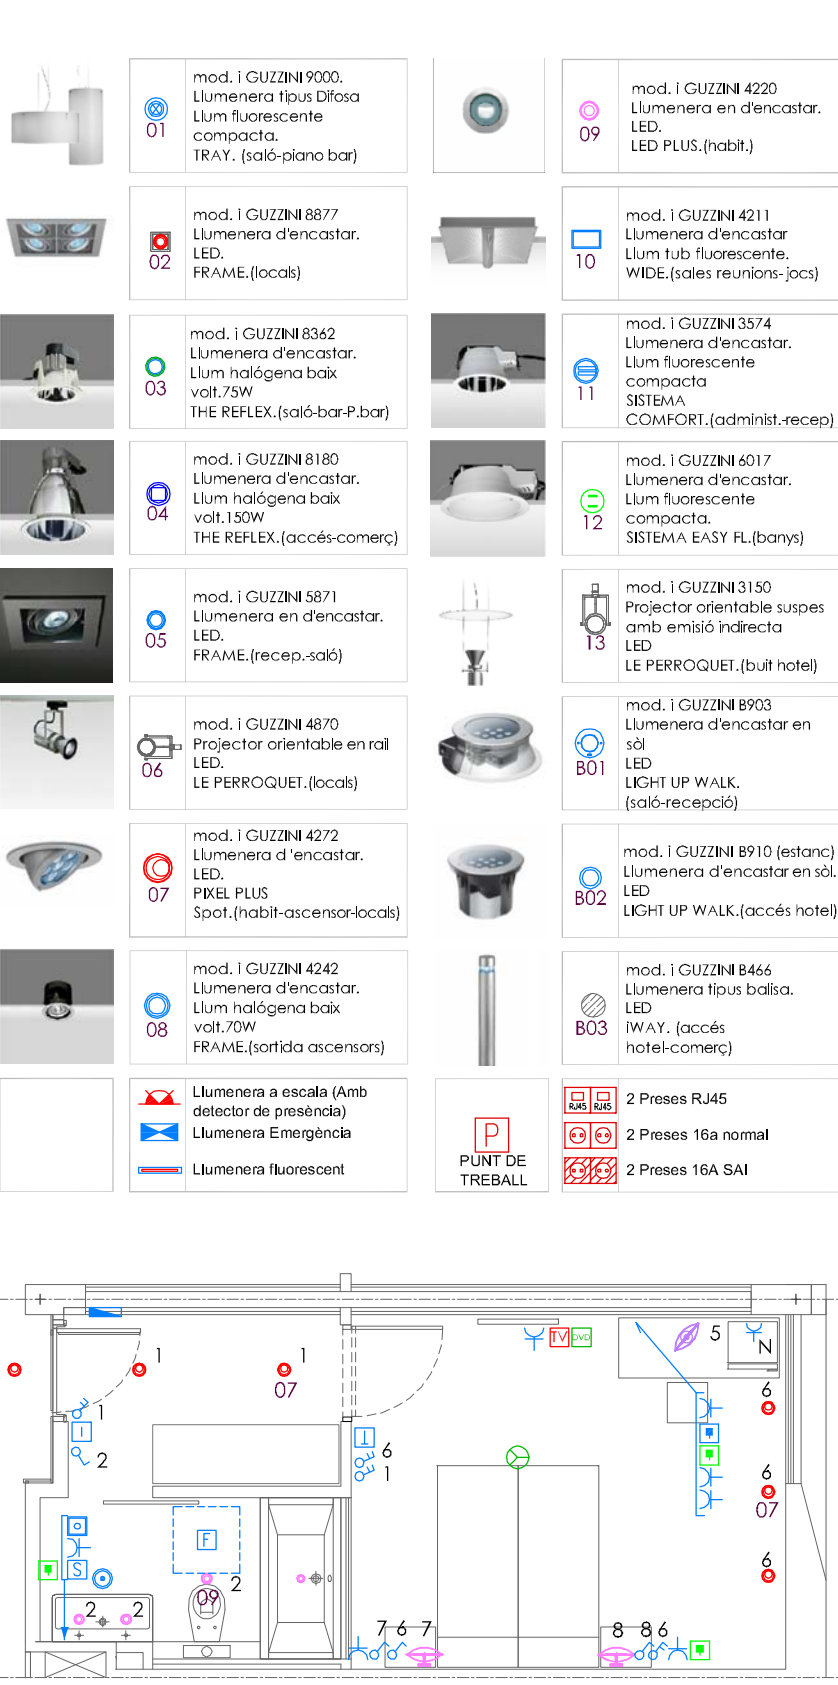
01 mod. i GUZZINI 9000. Llumenera tipus Difosa Llum fluorescente compacta. TRAY. (saló-piano bar)

09 mod. i GUZZINI 4220 Llumenera en d'encastar. LED. LED PLUS.(habit.)

02 mod. i GUZZINI 8877 Llumenera d'encastar. LED. FRAME.(locals)

10 mod. i GUZZINI 4211 Llumenera d'encastar Llum tub fluorescente. WIDE.(sales reunions-jocs)

03 mod. i GUZZINI 8362 Llumenera d'encastar. Llum halógena baix volt.75W THE REFLEX.(saló-bar-P.bar)

11 mod. i GUZZINI 3574 Llumenera d'encastar. Llum fluorescente compacta SISTEMA COMFORT.(administ.-recep)

04 mod. i GUZZINI 8180 Llumenera d'encastar. Llum halógena baix volt.150W THE REFLEX.(accés-comerç)

12 mod. i GUZZINI 6017 Llumenera d'encastar. Llum fluorescente compacta. SISTEMA EASY FL.(banys)

05 mod. i GUZZINI 5871 Llumenera en d'encastar. LED. FRAME.(recep.-saló)

13 mod. i GUZZINI 3150 Projector orientable suspes amb emisió indirecta LED LE PERROQUET.(buit hotel)

06 mod. i GUZZINI 4870 Projector orientable en rail LED. LE PERROQUET.(locals)

B01 mod. i GUZZINI B903 Llumenera d'encastar en sòl LED LIGHT UP WALK. (saló-recepció)

07 mod. i GUZZINI 4272 Llumenera d 'encastar. LED. PIXEL PLUS Spot.(habit-ascensor-locals)

B02 mod. i GUZZINI B910 (estanc) Llumenera d'encastar en sòl. LED LIGHT UP WALK.(accés hotel)

08 mod. i GUZZINI 4242 Llumenera d'encastar. Llum halógena baix volt.70W FRAME.(sortida ascensors)

B03 mod. i GUZZINI B466 Llumenera tipus balisa. LED iWAY. (accés hotel-comerç)

Llumenera a escala (Amb detector de presència)
Llumenera Emergència
Llumenera fluorescent

P
PUNT DE TREBALL

RJ45 RJ45 2 Preses RJ45
2 Preses 16a normal
2 Preses 16A SAI

1 1 07 1 2 TV DVD 5 N 6 6 1 6 6 07 F S 2 09 2 2 6 7 6 7 8 8 6